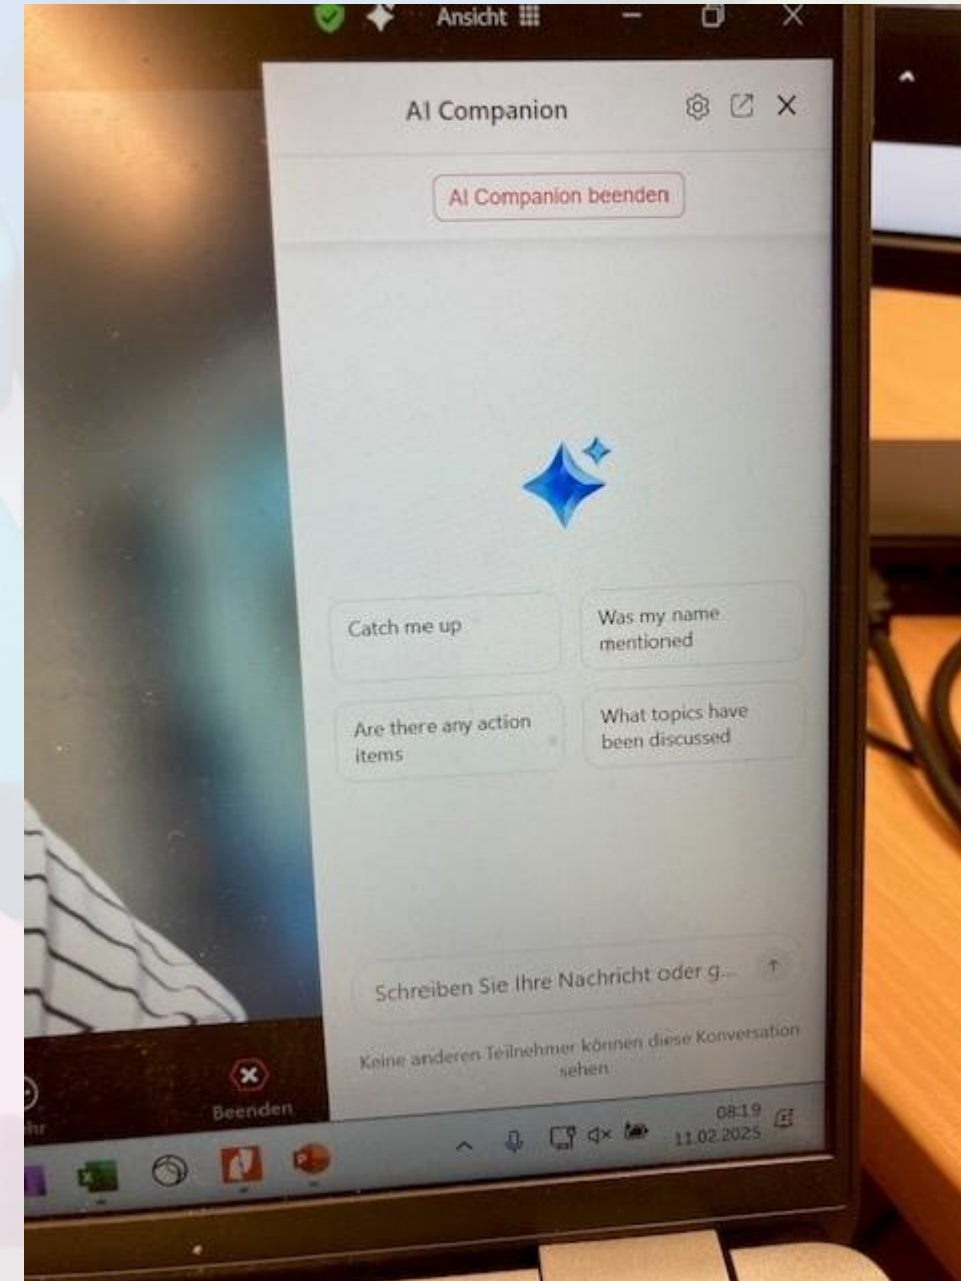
Ansicht

AI Companion

AI Companion beenden

Catch me up

Was my name mentioned

Are there any action items

What topics have been discussed

Schreiben Sie Ihre Nachricht oder g...

Keine anderen Teilnehmer können diese Konversation sehen

hr

Beenden

08:19
11.02.2025